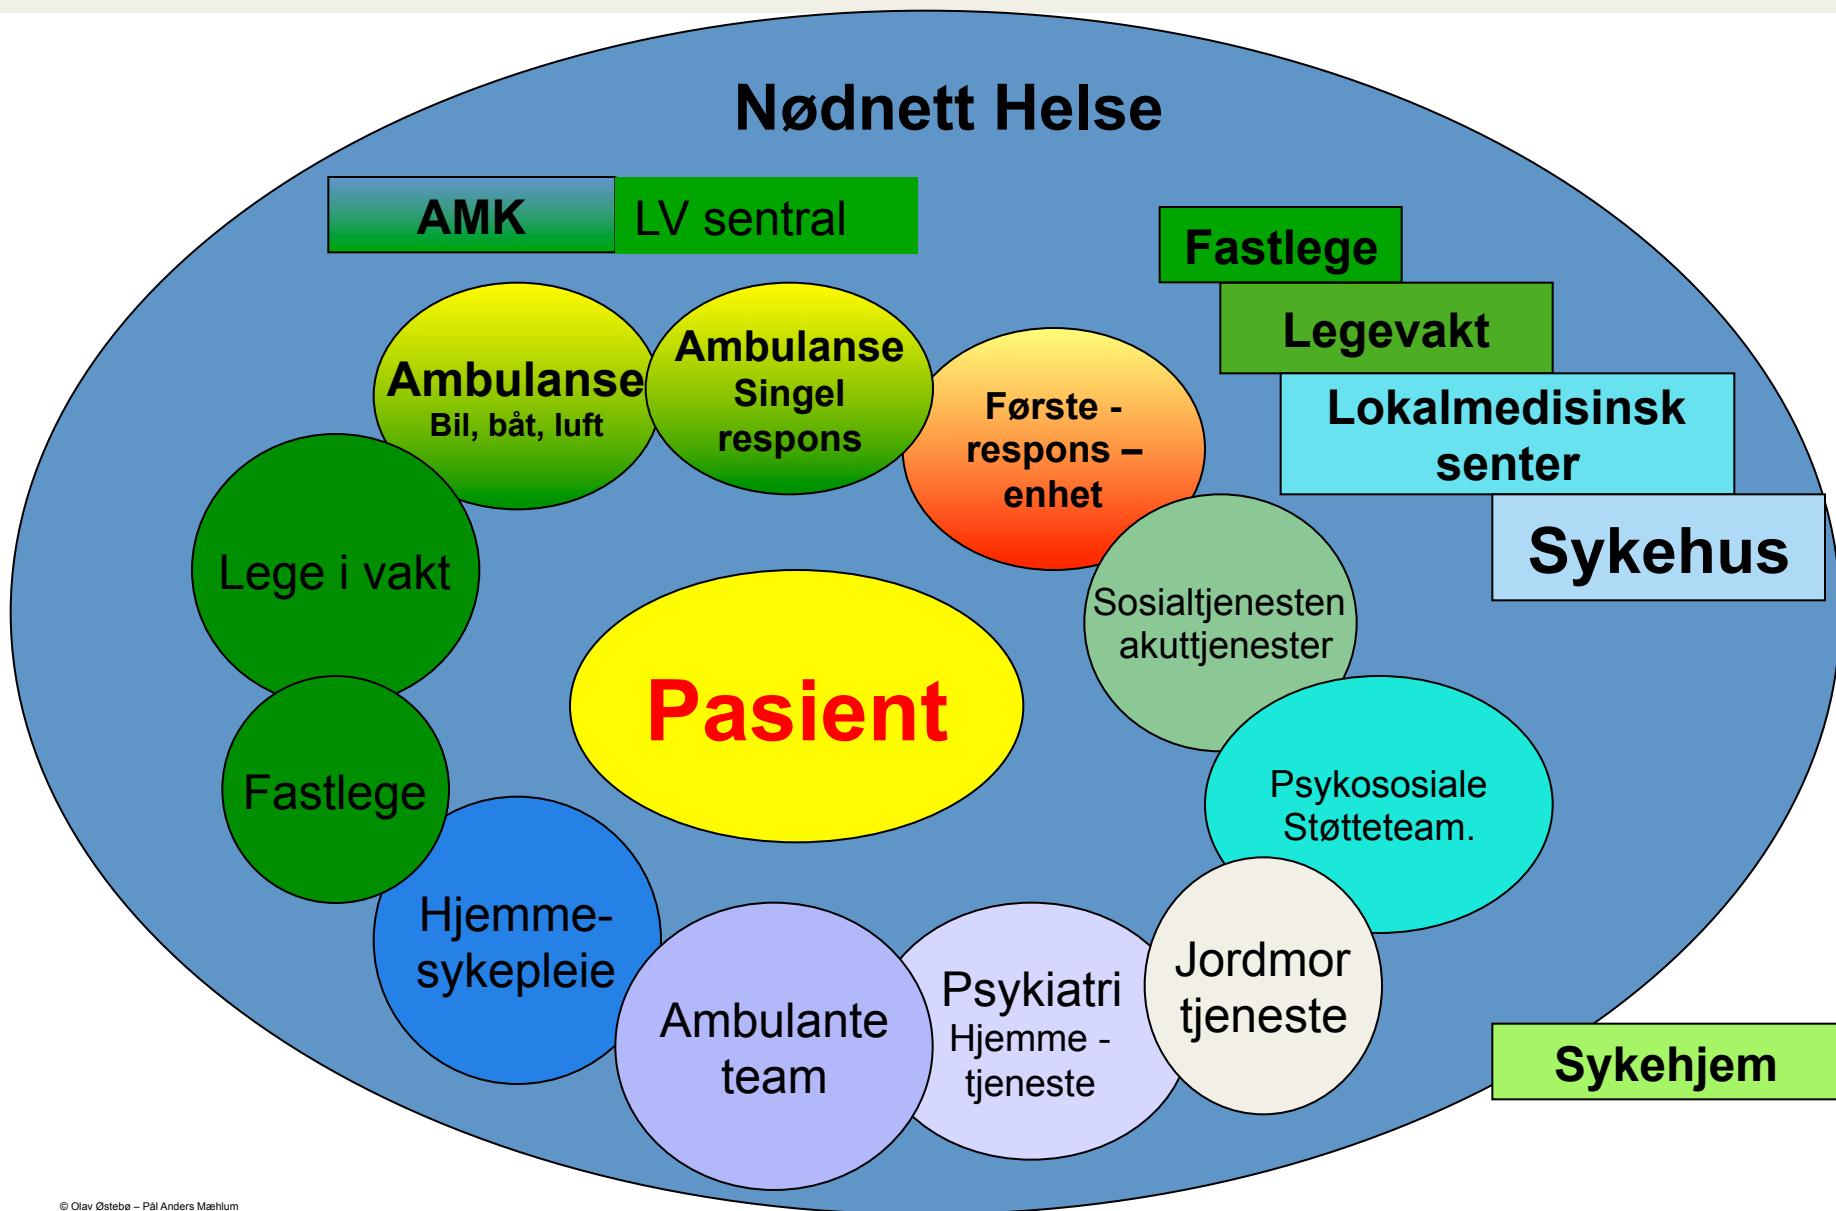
Nødnett Helse

AMK

LV sentral

Fastlege

Legevakt

Lokalmedisinsk senter

Sykehus

Ambulanse
Bil, båt, luft

Ambulanse
Singel
respons

Første - respons – enhet

Lege i vakt

Pasient

Sosialtjenesten akuttjenester

Fastlege

Psykososiale Støtteteam.

Hjemme-sykepleie

Ambulante team

Psykiatri
Hjemme - tjeneste

Jordmor tjeneste

Sykehjem

© Olav Østebø – Pål Anders Mæhlum